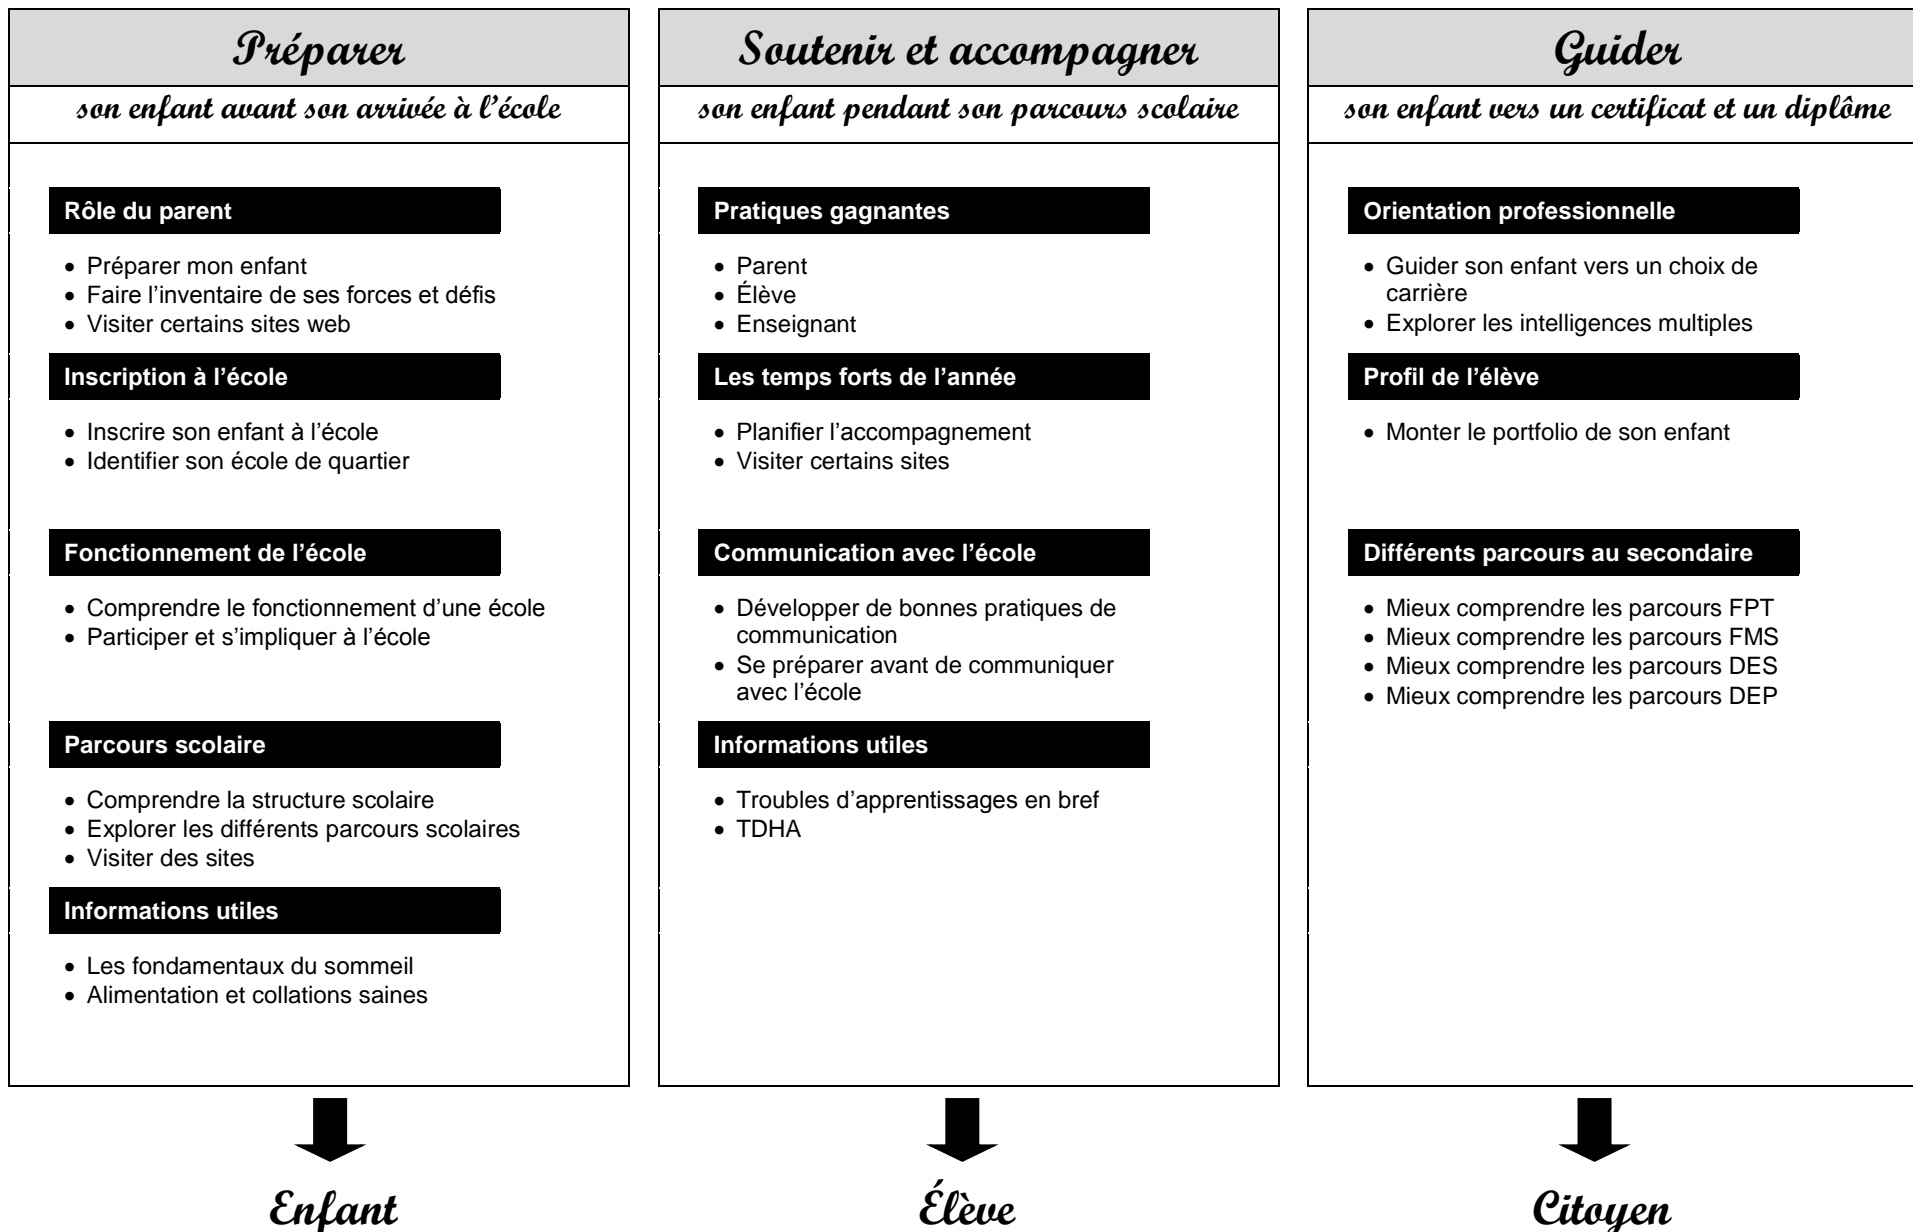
Préparer

son enfant avant son arrivée à l'école

Rôle du parent

- Préparer mon enfant
- Faire l'inventaire de ses forces et défis
- Visiter certains sites web

Inscription à l'école

- Inscrire son enfant à l'école
- Identifier son école de quartier

Fonctionnement de l'école

- Comprendre le fonctionnement d'une école
- Participer et s'impliquer à l'école

Parcours scolaire

- Comprendre la structure scolaire
- Explorer les différents parcours scolaires
- Visiter des sites

Informations utiles

- Les fondamentaux du sommeil
- Alimentation et collations saines

Enfant

Soutenir et accompagner

son enfant pendant son parcours scolaire

Pratiques gagnantes

- Parent
- Élève
- Enseignant

Les temps forts de l'année

- Planifier l'accompagnement
- Visiter certains sites

Communication avec l'école

- Développer de bonnes pratiques de communication
- Se préparer avant de communiquer avec l'école

Informations utiles

- Troubles d'apprentissages en bref
- TDHA

Élève

Guider

son enfant vers un certificat et un diplôme

Orientation professionnelle

- Guider son enfant vers un choix de carrière
- Explorer les intelligences multiples

Profil de l'élève

- Monter le portfolio de son enfant

Différents parcours au secondaire

- Mieux comprendre les parcours FPT
- Mieux comprendre les parcours FMS
- Mieux comprendre les parcours DES
- Mieux comprendre les parcours DEP

Citoyen